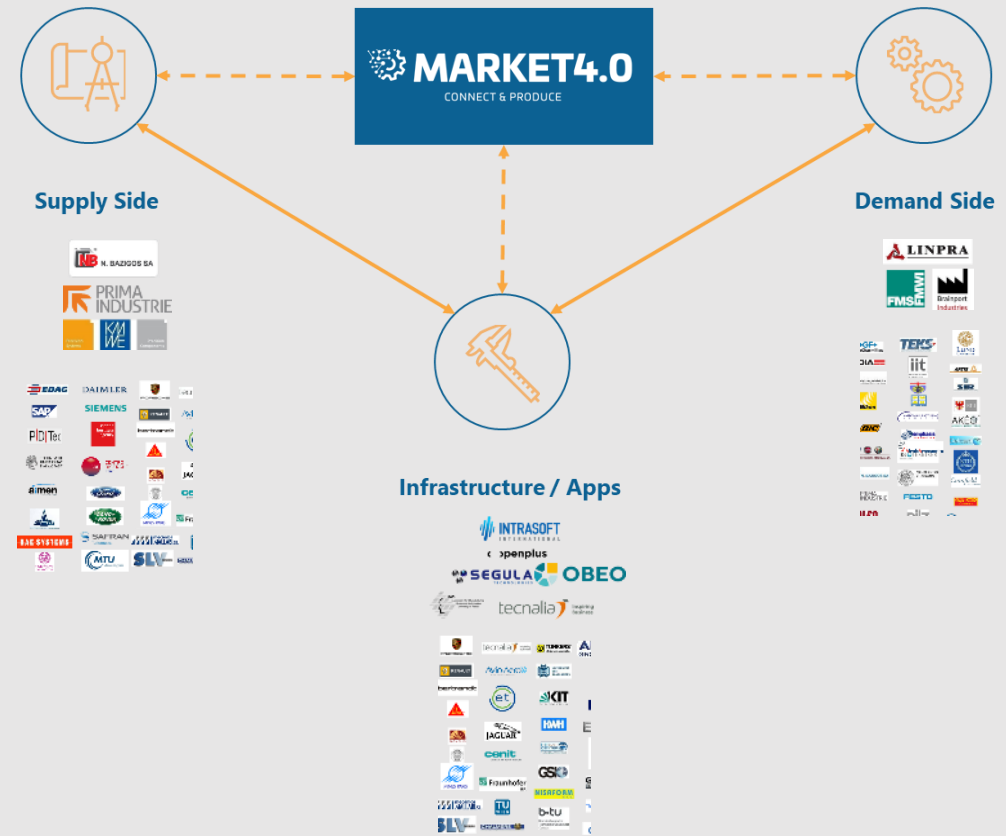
MARKET4.0
CONNECT & PRODUCE

Supply Side

Demand Side

Infrastructure / Apps

N. BAZIGOS SA
PRIMA INDUSTRIE

EDAG
DAIMLER
SAP
SIEMENS
PIDITec
aimen
EAC SYSTEMS
SAFRAN
MTU
SLV

LINPRA
FMS FMWI
Brainport Industries

TEKS
IIT
FESTO

INTRASOFT INTERNATIONAL
openplus
SEGULA
OBEO
tecnalia

tecnalia
et
KIT
JAGUAR
cenit
Fraunhofer
GSK
SLV